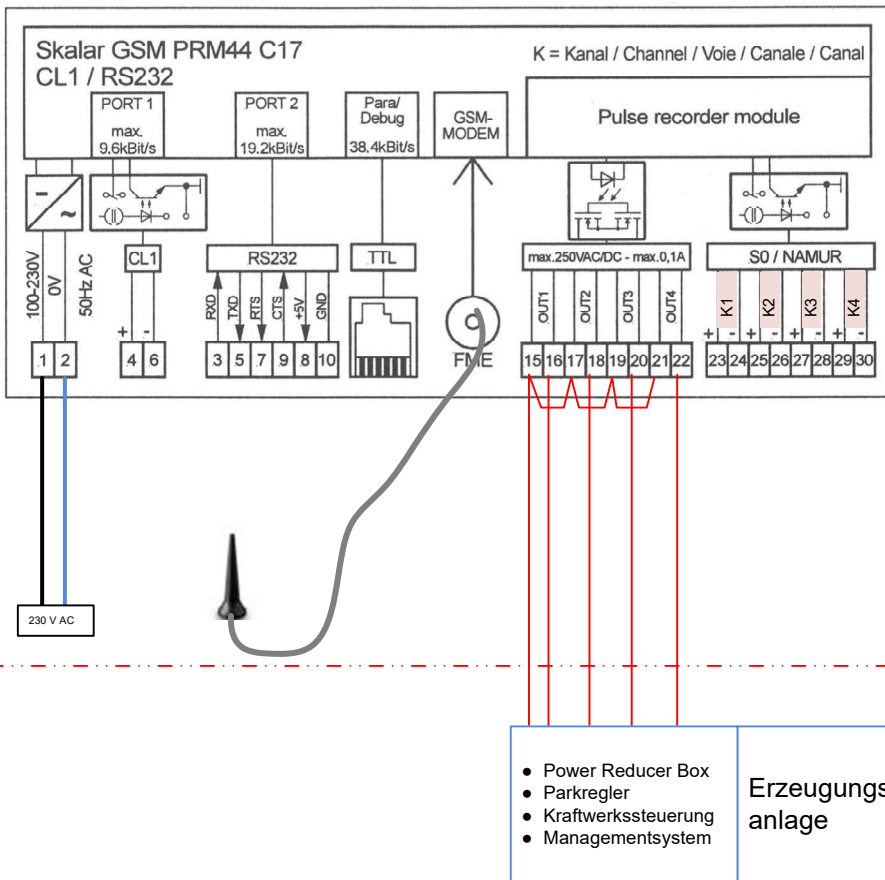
Skalar GSM PRM44 C17
CL1 / RS232

K = Kanal / Channel / Voie / Canale / Canal

PORT 1
max.
9.6kBit/s

PORT 2
max.
19.2kBit/s

Para/
Debug
38.4kBit/s

GSM-
MODEM

Pulse recorder module

100-230V
0V
50Hz AC

CL1
+ -

RS232
RXD TXD RTS CTS +5V GND

TTL

FME

max.250VAC/DC - max.0,1A
OUT1 OUT2 OUT3 OUT4

S0 / NAMUR
+ - K1 + - K2 + - K3 + - K4

1 2 4 6 3 5 7 9 8 10 15 16 17 18 19 20 21 22 23 24 25 26 27 28 29 30

230 V AC

- Power Reducer Box
- Parkregler
- Kraftwerkssteuerung
- Managementsystem

Erzeugungs
anlage